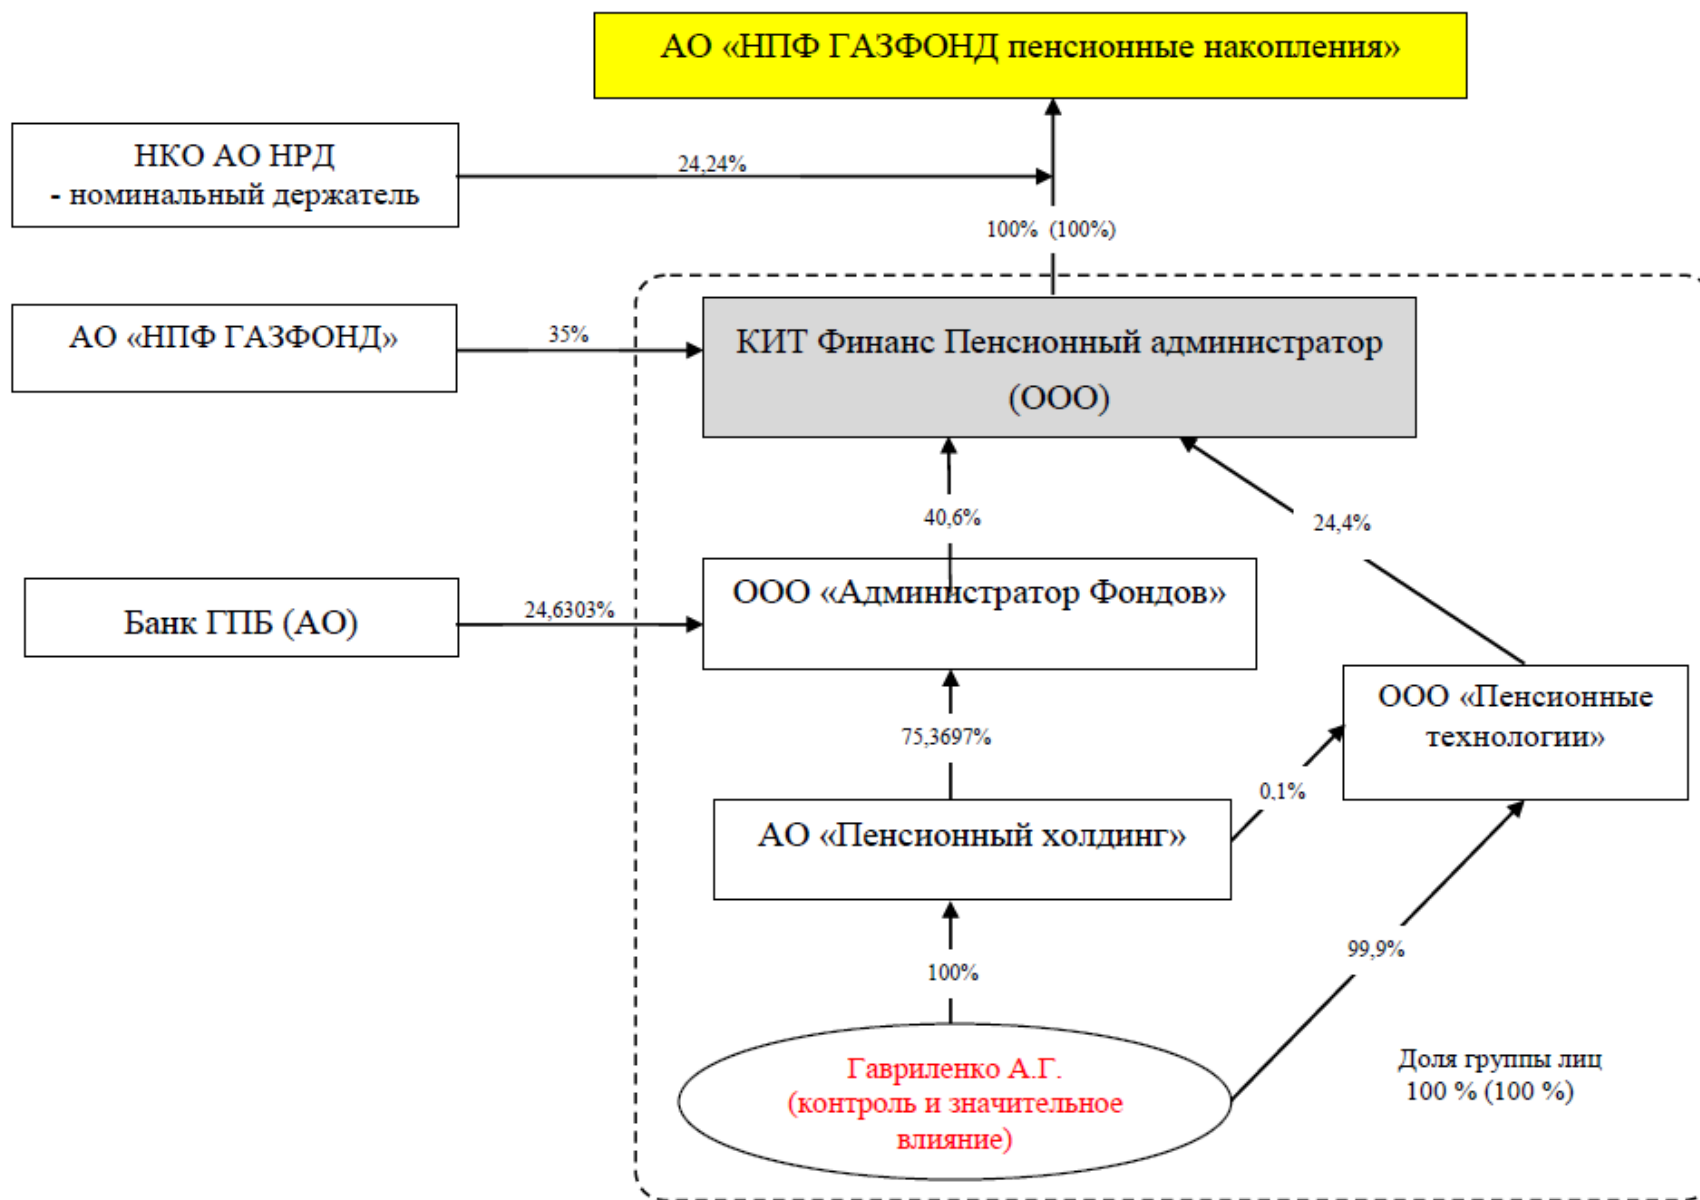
АО «НПФ ГАЗФОНД пенсионные накопления»

НКО АО НРД
- номинальный держатель

24,24%

100% (100%)

АО «НПФ ГАЗФОНД»

35%

КИТ Финанс Пенсионный администратор (ООО)

40,6%

24,4%

Банк ГПБ (АО)

24,6303%

ООО «Администратор Фондов»

ООО «Пенсионные технологии»

75,3697%

0,1%

АО «Пенсионный холдинг»

100%

99,9%

Гавриленко А.Г.
(контроль и значительное влияние)

Доля группы лиц
100 % (100 %)